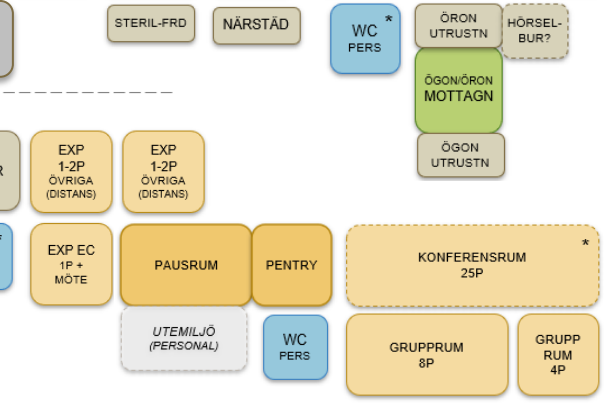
STERIL-FRD

NÄRSTÄD

WC PERS *

ÖRON UTRUSTN

HÖRSEL-BUR?

ÖGON/ÖRON MOTTAGN

ÖGON UTRUSTN

R

EXP 1-2P ÖVRIGA (DISTANS)

EXP 1-2P ÖVRIGA (DISTANS)

EXP EC 1P + MÖTE

PAUSRUM

PENTRY

KONFERENSRUM 25P *

UTEMILJÖ (PERSONAL)

WC PERS

GRUPPRUM 8P

GRUPP RUM 4P